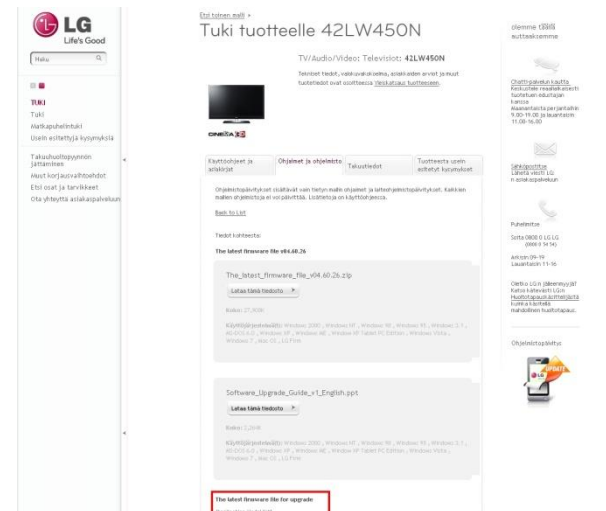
LG Life's Good

Haku

TUKI
Tuki
Matkapuhelintuki
Usein esitettyjä kysymyksiä

Takuuhuoltopyynnön jättäminen
Muut korjausvaihtoehdot
Etsi osat ja tarvikkeet
Ota yhteyttä asiakaspalveluun

Etsi toinen malli »

Tuki tuotteelle 42LW450N

TV/Audio/Video: Televisiot: 42LW450N

Tekniset tiedot, valokuvankieleni, asiakkaiden arviot ja muut tuotetiedot ovat osoitteessa Verkkokauppa tuotteeseen

CINEMA 3D

Käyttöohjeet ja asiakirjat | Ohjelmat ja ohjelmisto | Takuutiedot | Tuotteesta usein esitetyt kysymykset

Ohjelmistopäivitykset sisältävät vain tietyn mallin ohjelmat ja laiteohjelmistopäivitykset. Kaikkien mallien ohjelmistoja ei voi päivittää. Lisätietoja on käyttöohjeessa.

Back to List

Tiedot kohteesta:

The latest firmware file v04.60.26

The_latest_firmware_file_v04.60.26.zip

Lataa tämä tiedosto

Koko: 27,9MB

Käyttöjärjestelmä(t): Windows 2000 , Windows XP , Windows 98 , Windows 95 , Windows 3.1 , MS-DOS 6.0 , Windows NT , Windows ME , Windows XP Tablet PC Edition , Windows Vista , Windows 7 , Mac OS , LG Firm

Software_Upgrade_Guide_v1_English.ppt

Lataa tämä tiedosto

Koko: 1,2MB

Käyttöjärjestelmä(t): Windows 2000 , Windows XP , Windows 98 , Windows 95 , Windows 3.1 , MS-DOS 6.0 , Windows NT , Windows ME , Windows XP Tablet PC Edition , Windows Vista , Windows 7 , Mac OS , LG Firm

The latest firmware file for upgrade

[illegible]

olemme täällä auttaaksemme

Chatti-palvelun kautta
Keskustele reaaliaikaisesti tuotetuen edustajan kanssa
Maanantaista perjantaihin 9.00-19.00 ja lauantaisin 11.00-16.00

Sähköpostitse
Lähetä viesti LG:n asiakaspalveluun

Puhelimitse
Soita 0800 0 LG LG (0800 0 54 54)
Arkisin 09-19
Lauantaisin 11-16

Olenko LG:n jälleenmyyjä?
Katso kätevästi LG:n Huoltotapaustuki-järjestelmä kuinka korjataksesi mahdollinen huoltotapaus.

Ohjelmistopäivitys

UPDATE